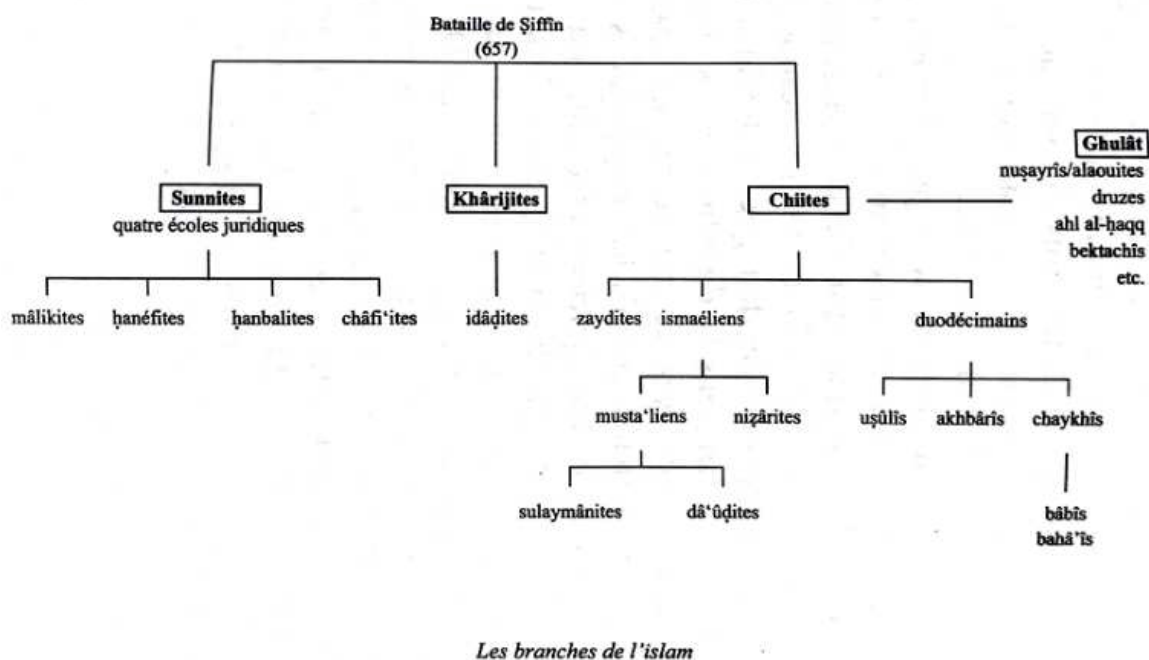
Bataille de Ṣiffîn
(657)

Sunnites
quatre écoles juridiques

Khârijites

Chiites

Ghulât
nuṣayrîs/alaouites
druzes
ahl al-ḥaqq
bektachîs
etc.

mâlikites ḥanéfites ḥanbalites châfi'ites

idâḍites

zaydites ismaéliens

duodécimains

musta'liens nizârites

uṣûlîs akhbârîs chaykhîs

sulaymânites dâ'ûdites

bâbîs
bahâ'îs

Les branches de l'islam